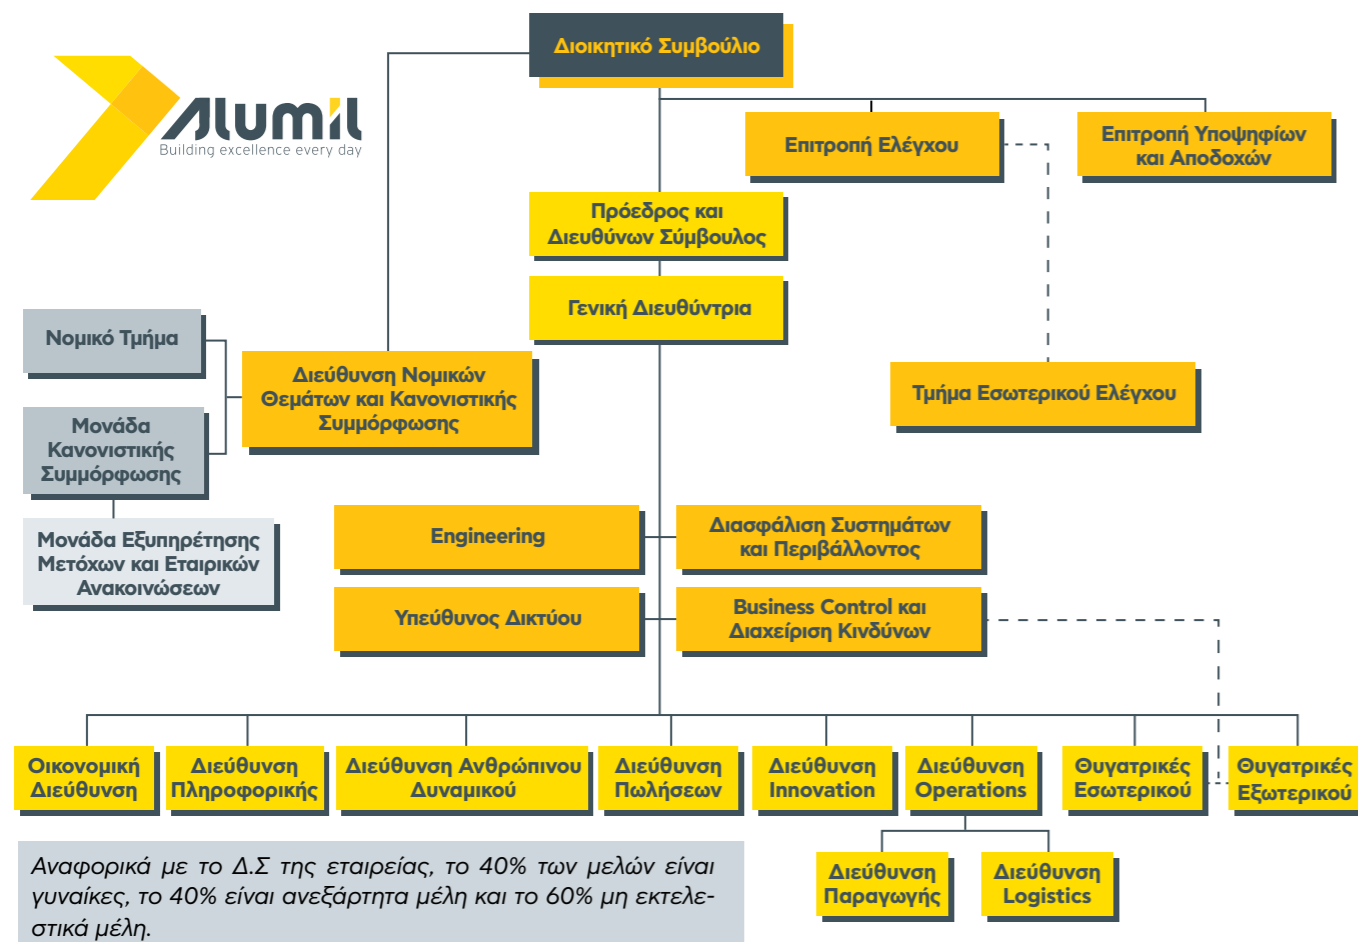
Alumil
Building excellence every day

Διοικητικό Συμβούλιο

Επιτροπή Ελέγχου

Επιτροπή Υποψηφίων και Αποδοχών

Πρόεδρος και Διευθύνων Σύμβουλος

Γενική Διευθύντρια

Τμήμα Εσωτερικού Ελέγχου

Νομικό Τμήμα

Μονάδα Κανονιστικής Συμμόρφωσης

Μονάδα Εξυπηρέτησης Μετόχων και Εταιρικών Ανακοινώσεων

Διεύθυνση Νομικών Θεμάτων και Κανονιστικής Συμμόρφωσης

Engineering

Διασφάλιση Συστημάτων και Περιβάλλοντος

Υπεύθυνος Δικτύου

Business Control και Διαχείριση Κινδύνων

Οικονομική Διεύθυνση

Διεύθυνση Πληροφορικής

Διεύθυνση Ανθρώπινου Δυναμικού

Διεύθυνση Πωλήσεων

Διεύθυνση Innovation

Διεύθυνση Operations

Θυγατρικές Εσωτερικού

Θυγατρικές Εξωτερικού

Διεύθυνση Παραγωγής

Διεύθυνση Logistics

Αναφορικά με το Δ.Σ της εταιρείας, το 40% των μελών είναι γυναίκες, το 40% είναι ανεξάρτητα μέλη και το 60% μη εκτελεστικά μέλη.